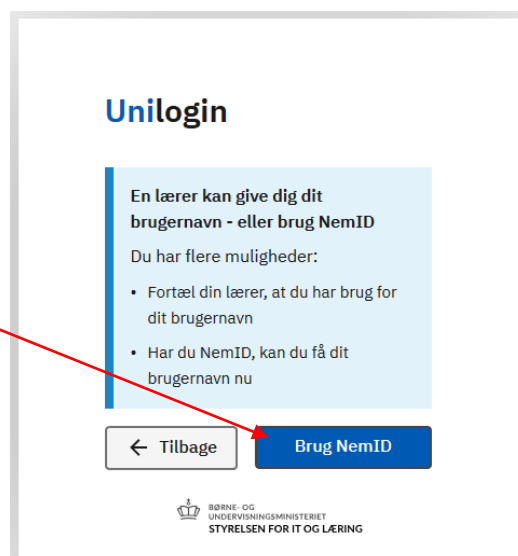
Unilogin

En lærer kan give dig dit brugernavn - eller brug NemID

Du har flere muligheder:

- Fortæl din lærer, at du har brug for dit brugernavn
- Har du NemID, kan du få dit brugernavn nu

← Tilbage

Brug NemID

BØRNE- OG UNDERVISNINGSMINISTERIET
STYRELSEN FOR IT OG LÆRING